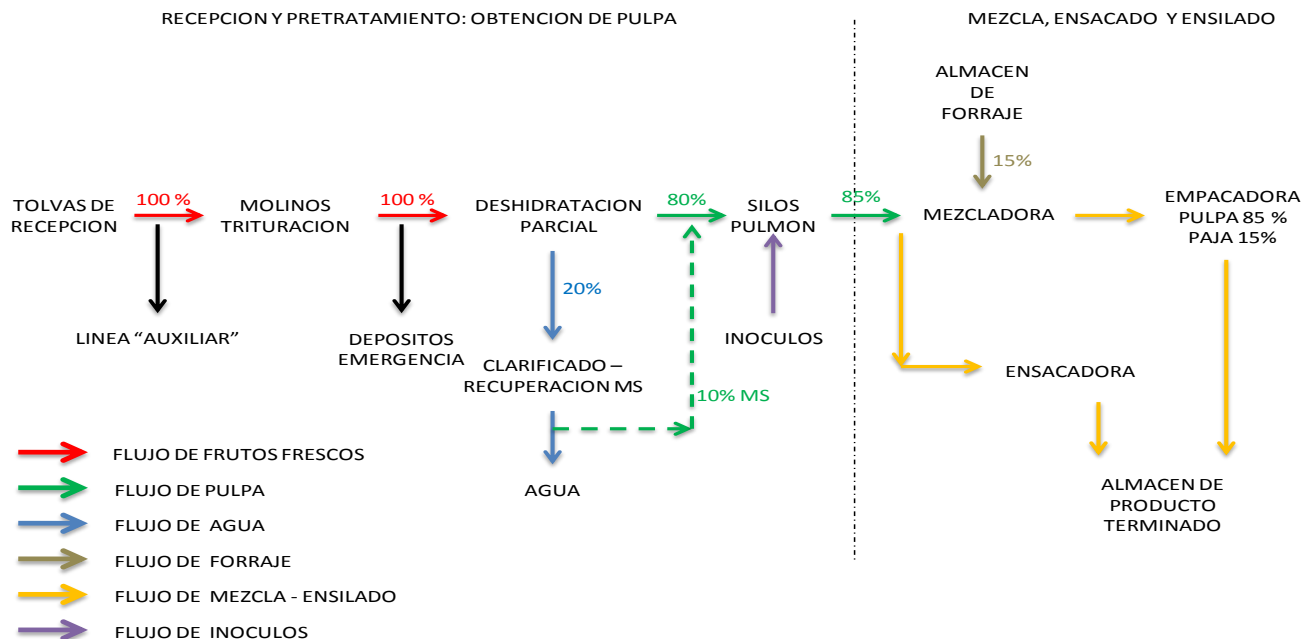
RECEPCION Y PRETRATAMIENTO: OBTENCION DE PULPA

MEZCLA, ENSACADO Y ENSILADO

ALMACEN DE FORRAJE

15%

TOLVAS DE RECEPCION

100 %

MOLINOS TRITURACION

100 %

DESHIDRATACION PARCIAL

80%

SILOS PULMON

85%

MEZCLADORA

EMPACADORA PULPA 85 % PAJA 15%

20%

LINEA "AUXILIAR"

DEPOSITOS EMERGENCIA

INOCULOS

CLARIFICADO – RECUPERACION MS

ENSACADORA

10% MS

AGUA

ALMACEN DE PRODUCTO TERMINADO

FLUJO DE FRUTOS FRESCOS

FLUJO DE PULPA

FLUJO DE AGUA

FLUJO DE FORRAJE

FLUJO DE MEZCLA - ENSILADO

FLUJO DE INOCULOS